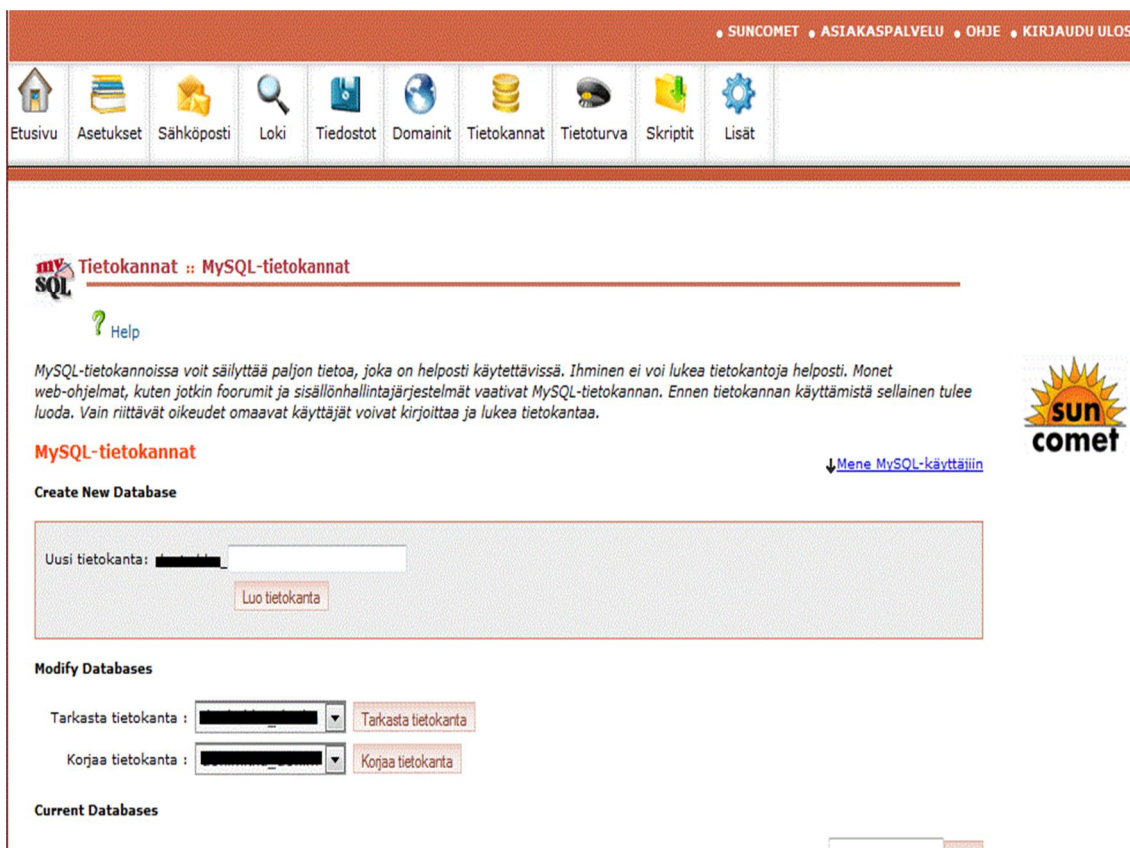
• SUNCOMET • ASIAKASPALVELU • OHJE • KIRJAUDU ULOS

Etusivu Asetukset Sähköposti Loki Tiedostot Domainit Tietokannat Tietoturva Skriptit Lisät

my SQL Tietokannat :: MySQL-tietokannat

Help

MySQL-tietokannoissa voit säilyttää paljon tietoa, joka on helposti käytettävissä. Ihminen ei voi lukea tietokantoja helposti. Monet web-ohjelmat, kuten jotkin foorumit ja sisällönhallintajärjestelmät vaativat MySQL-tietokannan. Ennen tietokannan käyttämistä sellainen tulee luoda. Vain riittävät oikeudet omaavat käyttäjät voivat kirjoittaa ja lukea tietokantaa.

sun comet

MySQL-tietokannat

Mene MySQL-käyttäjiin

Create New Database

Uusi tietokanta: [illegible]_

Luo tietokanta

Modify Databases

Tarkasta tietokanta : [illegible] Tarkasta tietokanta

Korjaa tietokanta : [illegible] Korjaa tietokanta

Current Databases